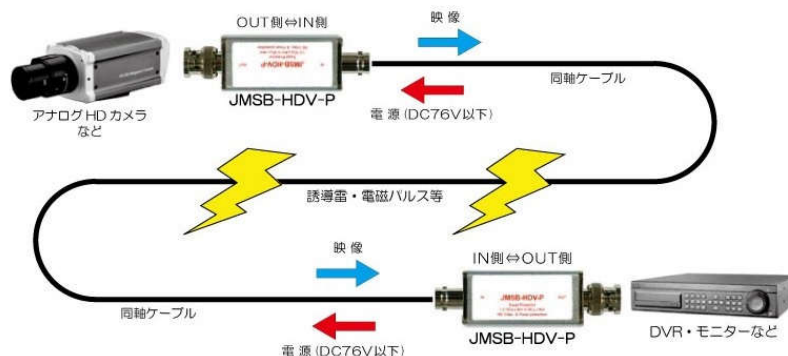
OUT側⇔IN側

映 像

JMSB-HDV-P

同軸ケーブル

アナログHDカメラ
など

JMSB-HDV-P

電 源 (DC76V以下)

誘導雷・電磁パルス等

映 像

IN側⇔OUT側

JMSB-HDV-P

同軸ケーブル

JMSB-HDV-P

DVR・モニターなど

電 源 (DC76V以下)